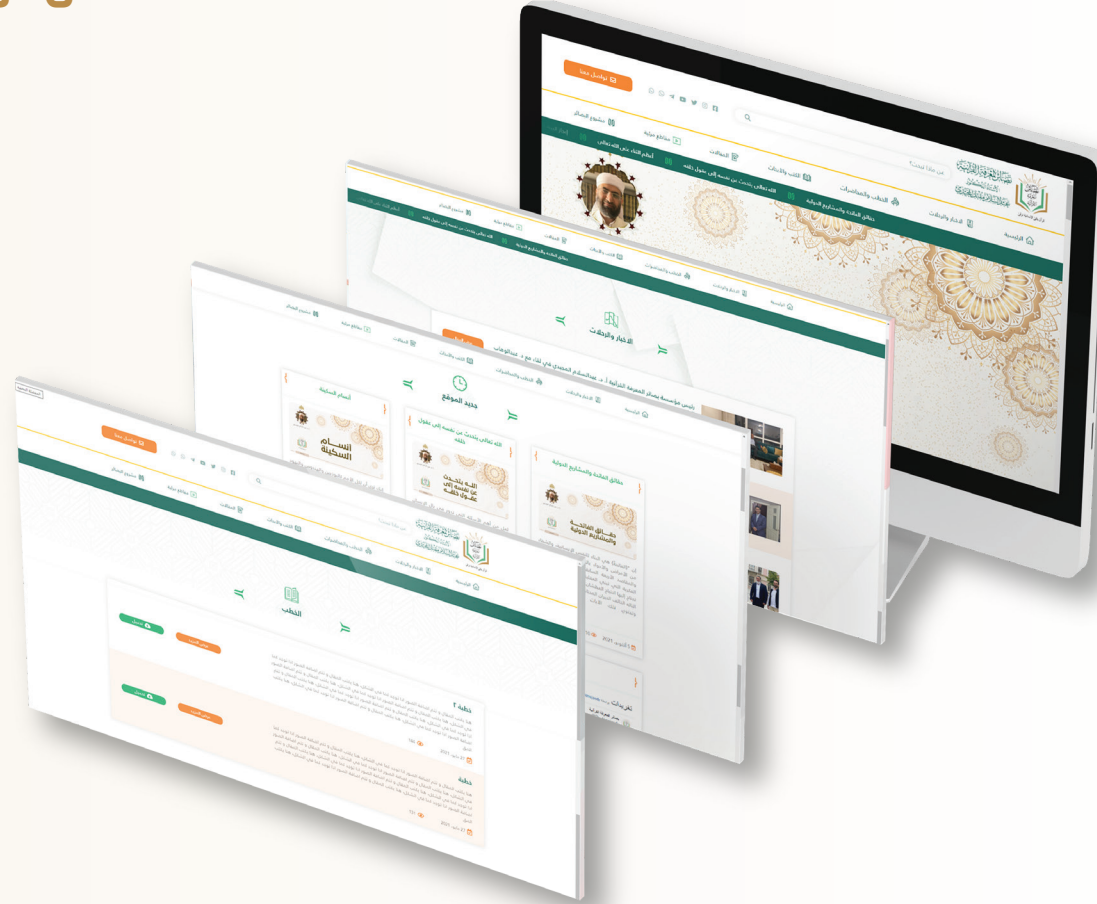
تواصل معنا

عن ماذا تبحث؟

الرئيسية
الأخبار والرحلات
الخطب والمحاضرات
حقائق العقيدة والمشاريع الدولية
الكتب والمقالات
المقالات
مقاطع مرئية
مشروع الإسلام

الله تعالى يتحدث عن نفسه إلى عقول خلقه
أعلام الثناء على الله تعالى

الأخبار والرحلات

رئيس مؤسسة بصائر المعرفة القرآنية أ.د. عبدالسلام المجيدي في لقاء مع د. عبدالوهاب

جديد الموقع

حقائق العقيدة والمشاريع الدولية

الله تعالى يتحدث عن نفسه إلى عقول خلقه

إسلام السكينة

الخطب

خطبة ٢

خطبة

تغريدات